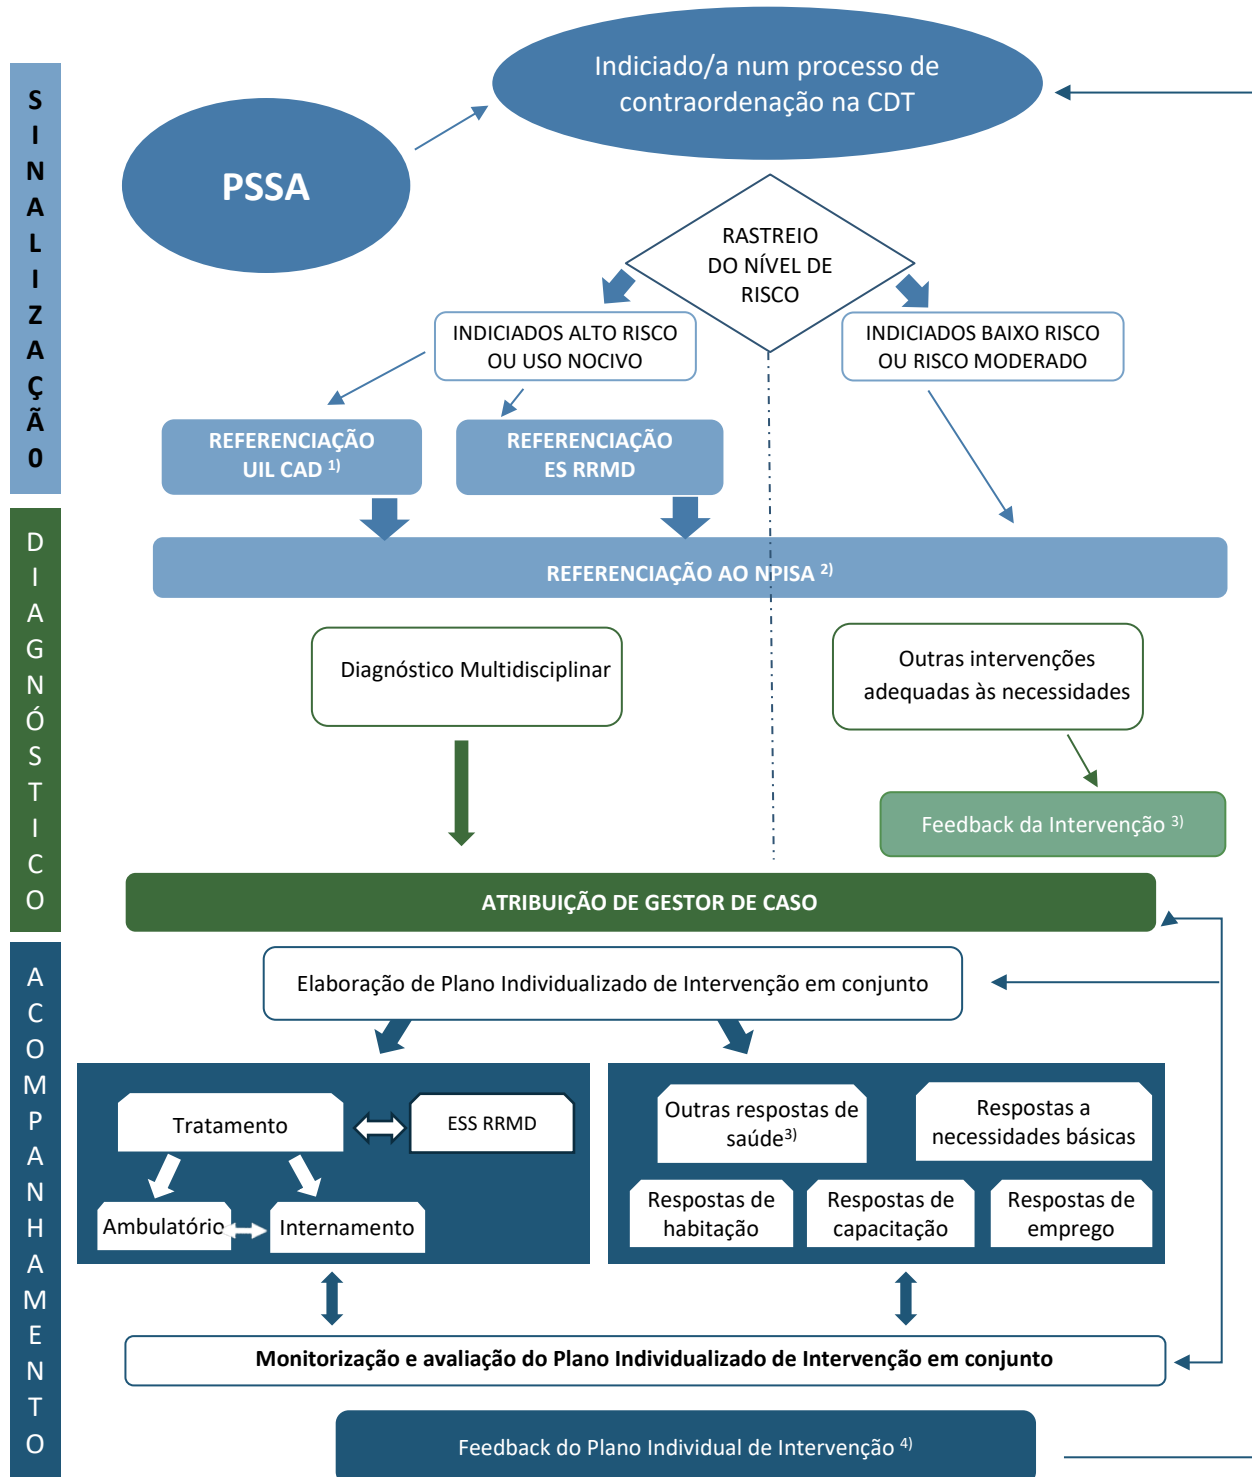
S I N A L I Z A Ç Ã O

PSSA

Indiciado/a num processo de contraordenação na CDT

RASTREIO DO NÍVEL DE RISCO

INDICIADOS ALTO RISCO OU USO NOCIVO

INDICIADOS BAIXO RISCO OU RISCO MODERADO

REFERENCIAÇÃO UIL CAD $^{1)}$

REFERENCIAÇÃO ES RRMD

D I A G N Ó S T I C O

REFERENCIAÇÃO AO NPISA $^{2)}$

Diagnóstico Multidisciplinar

Outras intervenções adequadas às necessidades

Feedback da Intervenção $^{3)}$

ATRIBUIÇÃO DE GESTOR DE CASO

A C O M P A N H A M E N T O

Elaboração de Plano Individualizado de Intervenção em conjunto

Tratamento

ESS RRMD

Ambulatório

Internamento

Outras respostas de saúde$^{3)}$

Respostas a necessidades básicas

Respostas de habitação

Respostas de capacitação

Respostas de emprego

Monitorização e avaliação do Plano Individualizado de Intervenção em conjunto

Feedback do Plano Individual de Intervenção $^{4)}$